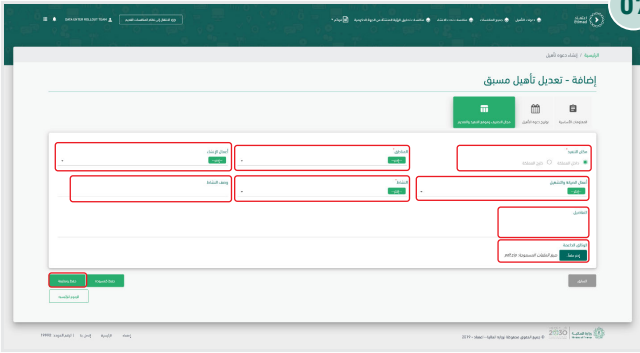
منصة اعتماد

دعوات تأهيل | تسجيل المنشآت | منافسات | منافسة خدمات | منافسة تحقيق الرؤية (مكاتب للدراسات) | الإعلانات

DEVSQAY@LOCAL TEST

الرئيسية | إنشاء دعوة تأهيل

إضافة - تعديل تأهيل مسبق

المعلومات الأساسية | تواريخ دعوة التأهيل | مجال التصنيف ومكان التنفيذ والتقديم

مكان التنفيذ*
داخل المملكة
خارج المملكة

المناطق*
-- اختر --

أعمال الإنشاء
-- اختر --

أعمال الصيانة والتشغيل
-- اختر --

النشاط*
-- اختر --

وصف النشاط

التفاصيل

الوثائق الخاصة
إرفاق
أنواع الملفات المسموح بها: pdf, zip

السابق

التالي

حفظ المسودة

الغاء

2030

جميع الحقوق محفوظة لوزارة المالية - المملكة 2019 ©

إتصل بنا | الخصوصية | إتصل بنا | إرشادات التعامل